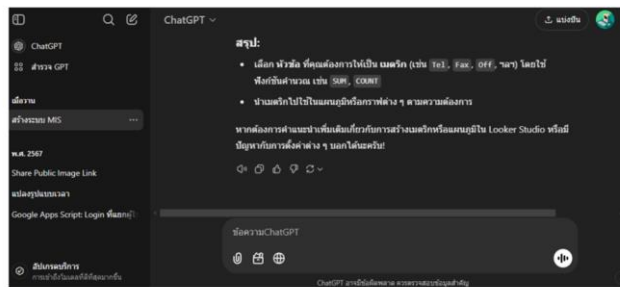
ChatGPT
สำรวจ GPT
เมื่อวาน
สร้างระบบ MIS
พ.ศ. 2567
Share Public Image Link
แปลงรูปแบบเวลา
Google Apps Script: Login ที่แยกผู้
อัปเกรดแผน
การเข้าถึงแผนที่มีคุณสมบัติมากขึ้น

ChatGPT
แชร์

สรุป:
• เลือก หัวข้อ ที่คุณต้องการให้เป็น เมตริก (เช่น Tel, Fax, Off, ฯลฯ) โดยใช้ฟังก์ชันคำนวณ เช่น SUM, COUNT
• นำเมตริกไปใช้ในแผนภูมิหรือกราฟต่าง ๆ ตามความต้องการ

หากต้องการคำแนะนำเพิ่มเติมเกี่ยวกับการสร้างเมตริกหรือแผนภูมิใน Looker Studio หรือมีปัญหากับการตั้งค่าต่าง ๆ บอกได้นะครับ!

ข้อความChatGPT

ChatGPT อาจมีข้อผิดพลาด ควรตรวจสอบข้อมูลสำคัญ